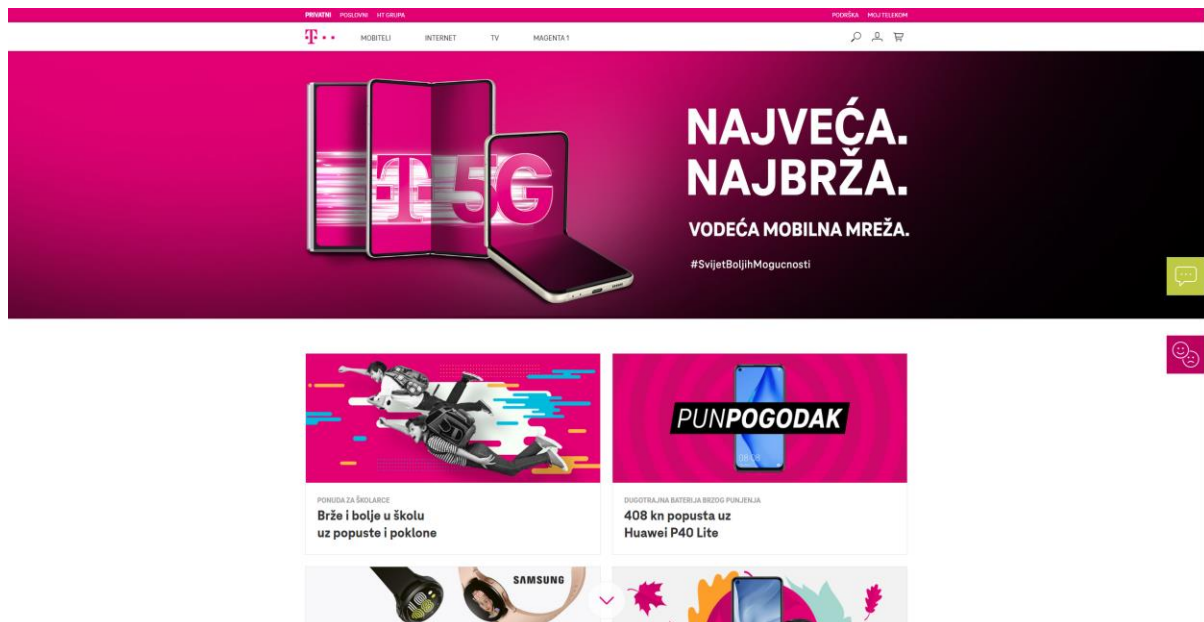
PRIVATNI POSLOVNI HT GRUPA
PODRŠKA MOJ TELEKOM

T · · MOBITELI INTERNET TV MAGENTA 1

T 5G

NAJVEĆA.
NAJBRŽA.

VODEĆA MOBILNA MREŽA.

#SvijetBoljihMogucnosti

PONUDA ZA ŠKOLARCE
Brže i bolje u školu uz popuste i poklone

PUNPOGODAK

DUGOTRAJNA BATERIJA BRZOG PUNJENJA
408 kn popusta uz Huawei P40 Lite

SAMSUNG